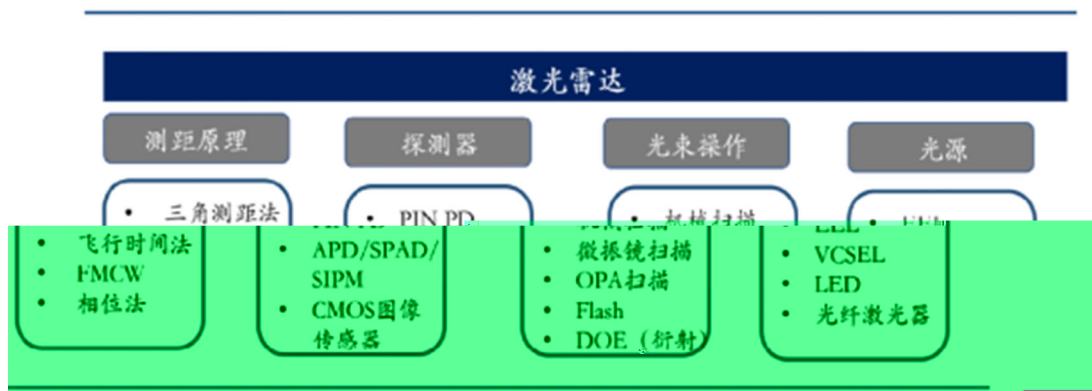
激光雷达

测距原理
• 三角测距法
• 飞行时间法
• FMCW
• 相位法

探测器
• PIN PD
• APD/SPAD/SIPM
• CMOS图像传感器

光束操作
• 机械扫描
• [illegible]
• 微振镜扫描
• OPA扫描
• Flash
• DOE（衍射）

光源
• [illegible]
• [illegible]
• VCSEL
• LED
• 光纤激光器